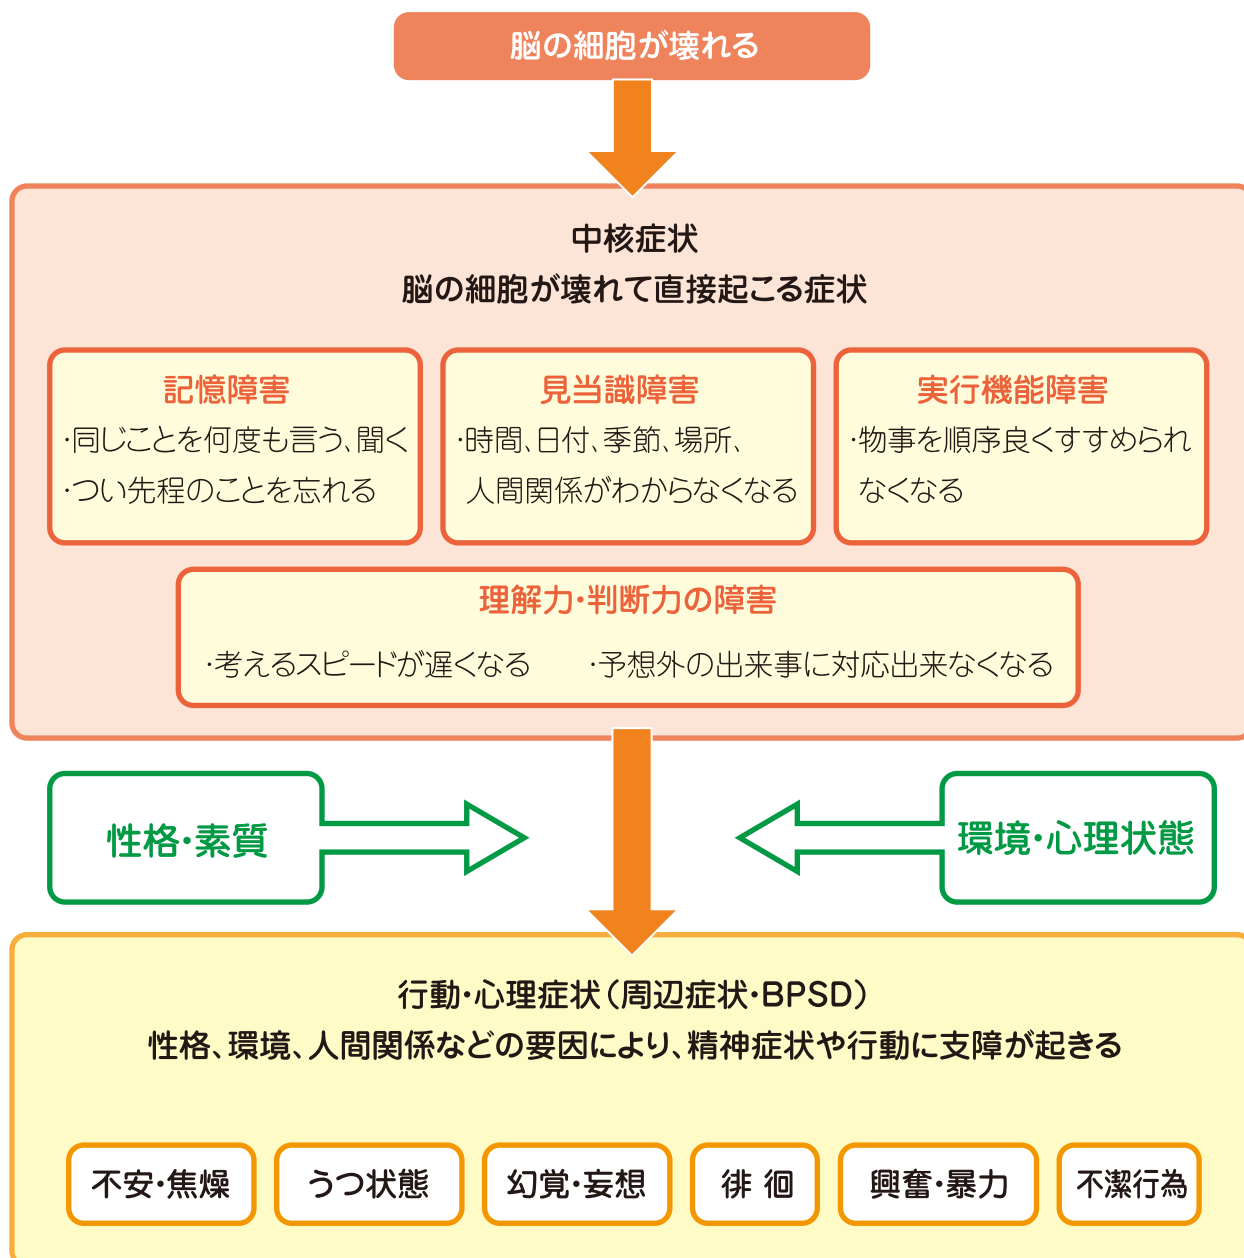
脳の細胞が壊れる

中核症状
脳の細胞が壊れて直接起こる症状

記憶障害
·同じことを何度も言う、聞く
·つい先程のことを忘れる

見当識障害
·時間、日付、季節、場所、人間関係がわからなくなる

実行機能障害
·物事を順序良くすすめられなくなる

理解力·判断力の障害
·考えるスピードが遅くなる
·予想外の出来事に対応出来なくなる

性格·素質

環境·心理状態

行動·心理症状(周辺症状·BPSD)
性格、環境、人間関係などの要因により、精神症状や行動に支障が起きる

不安·焦燥

うつ状態

幻覚·妄想

徘 徊

興奮·暴力

不潔行為